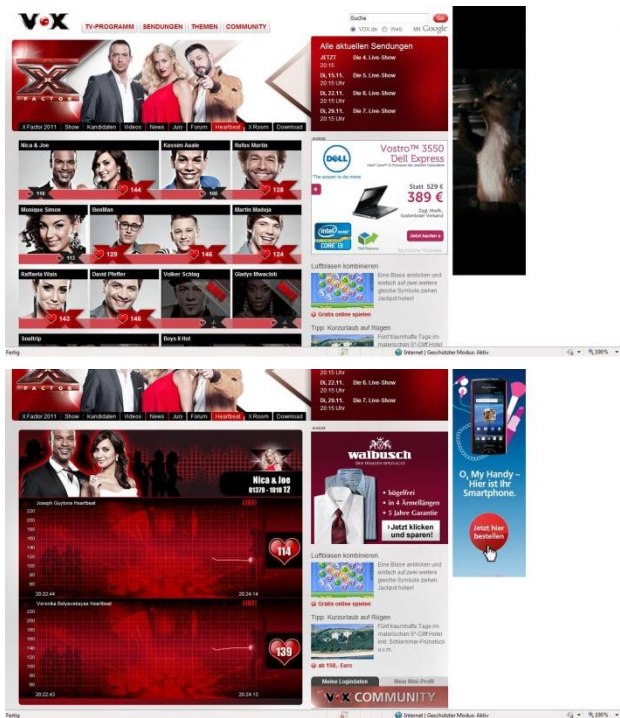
VOX | TV-PROGRAMM | SENDUNGEN | THEMEN | COMMUNITY

Suche
Go
VOX.de Web
Google

X FACTOR

Alle aktuellen Sendungen
JETZT 20:15 Die 4. Live-Show
Di, 15.11. 20:15 Uhr Die 5. Live-Show
Di, 22.11. 20:15 Uhr Die 6. Live-Show
Di, 29.11. 20:15 Uhr Die 7. Live-Show

X Factor 2011 | Show | Kandidaten | Videos | News | Jury | Forum | Heartbeat | X Room | Download

Nica & Joe | Kassim Auale | Rufus Martin
116 | 144 | 100 | 138
Monique Simon | BenMan | Martin Madeja
113 | 129 | 148 | 125
Raffaela Wais | David Pfeffer | Volker Schlag | Gladys Mwachiti
143 | 146
Soulitrip | Boys II Hot

Anzeige
DELL
The power to do more
Vostro™ 3550 Dell Express
Statt 529 €
389 €
Jetzt kaufen »

Luftblasen kombinieren
Eine Blase anklicken und einfach auf zwei weitere gleiche Symbole ziehen. Jackpot holen!
Gratis online spielen

Tipp: Kurzurlaub auf Rügen
Fünf traumhafte Tage im malerischen 5*-Cliff Hotel

Fertig
Internet | Geschützter Modus: Aktiv
100%

X FACTOR
20:15 Uhr
Di, 22.11. 20:15 Uhr Die 6. Live-Show
Di, 29.11. 20:15 Uhr Die 7. Live-Show

X Factor 2011 | Show | Kandidaten | Videos | News | Jury | Forum | Heartbeat | X Room | Download

Nica & Joe
01379 - 1010 12

Joseph Goybons Heartbeat
LIVE!
220
200
180
160
140
120
100
80
60
40
20:22:44
20:24:14
114

Veronika Belyaevskaya Heartbeat
LIVE!
220
200
180
160
140
120
100
80
60
40
20:22:43
20:24:13
139

Anzeige
walbusch
• bügelfrei
• in 4 Ärmellängen
• 5 Jahre Garantie
Jetzt klicken und sparen!

Luftblasen kombinieren
Eine Blase anklicken und einfach auf zwei weitere gleiche Symbole ziehen. Jackpot holen!
Gratis online spielen

Tipp: Kurzurlaub auf Rügen
Fünf traumhafte Tage im malerischen 5*-Cliff Hotel inkl. Schlemmer-Frühstück u.v.m.
ab 150,- Euro

Meine Loginfdaten | Mein Mini-Profil
VOX COMMUNITY

O, My Handy – Hier ist Ihr Smartphone.
Jetzt hier bestellen

Fertig
Internet | Geschützter Modus: Aktiv
100%